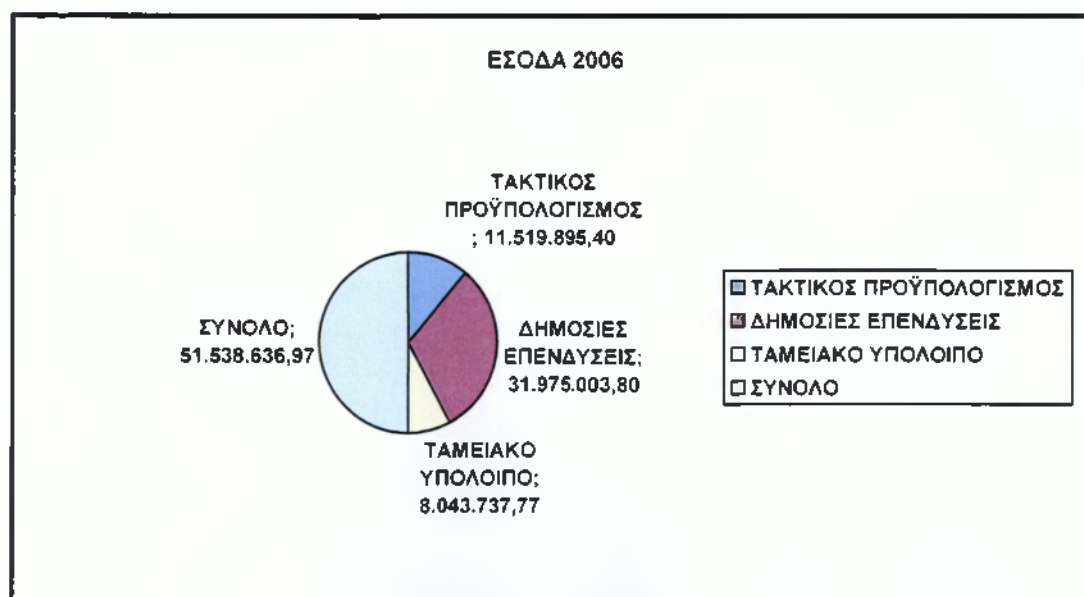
ΕΣΟΔΑ 2006

ΤΑΚΤΙΚΟΣ ΠΡΟΫΠΟΛΟΓΙΣΜΟΣ ; 11.519.895,40

ΣΥΝΟΛΟ; 51.538.636,97

ΔΗΜΟΣΙΕΣ ΕΠΕΝΔΥΣΕΙΣ; 31.975.003,80

ΤΑΜΕΙΑΚΟ ΥΠΟΛΟΙΠΟ; 8.043.737,77

ΤΑΚΤΙΚΟΣ ΠΡΟΫΠΟΛΟΓΙΣΜΟΣ
ΔΗΜΟΣΙΕΣ ΕΠΕΝΔΥΣΕΙΣ
ΤΑΜΕΙΑΚΟ ΥΠΟΛΟΙΠΟ
ΣΥΝΟΛΟ